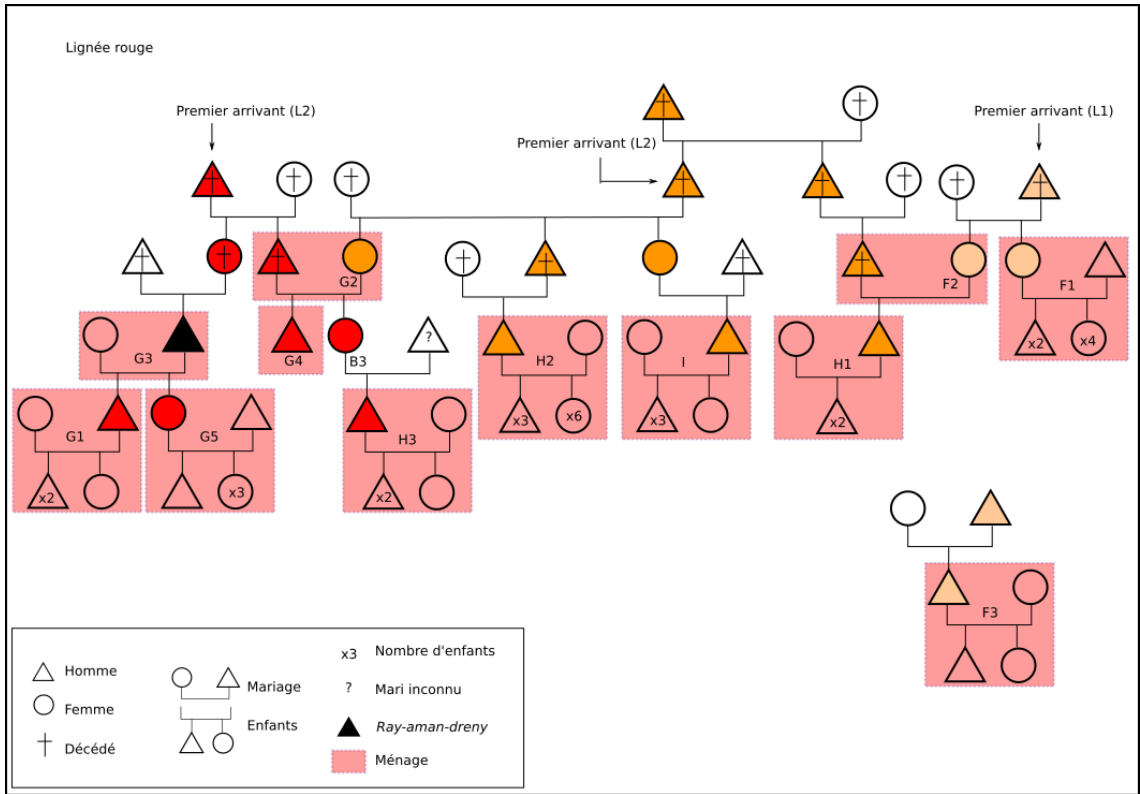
Lignée rouge

Premier arrivant (L2)

Premier arrivant (L2)

Premier arrivant (L1)

G2

G3

G4

B3

?

H2

I

H1

F2

F1

x2

x4

G1

G5

H3

x3

x6

x3

x2

x2

x3

x2

F3

Homme

Femme

Décédé

Mariage

Enfants

x3 Nombre d'enfants

? Mari inconnu

Ray-aman-dreny

Ménage